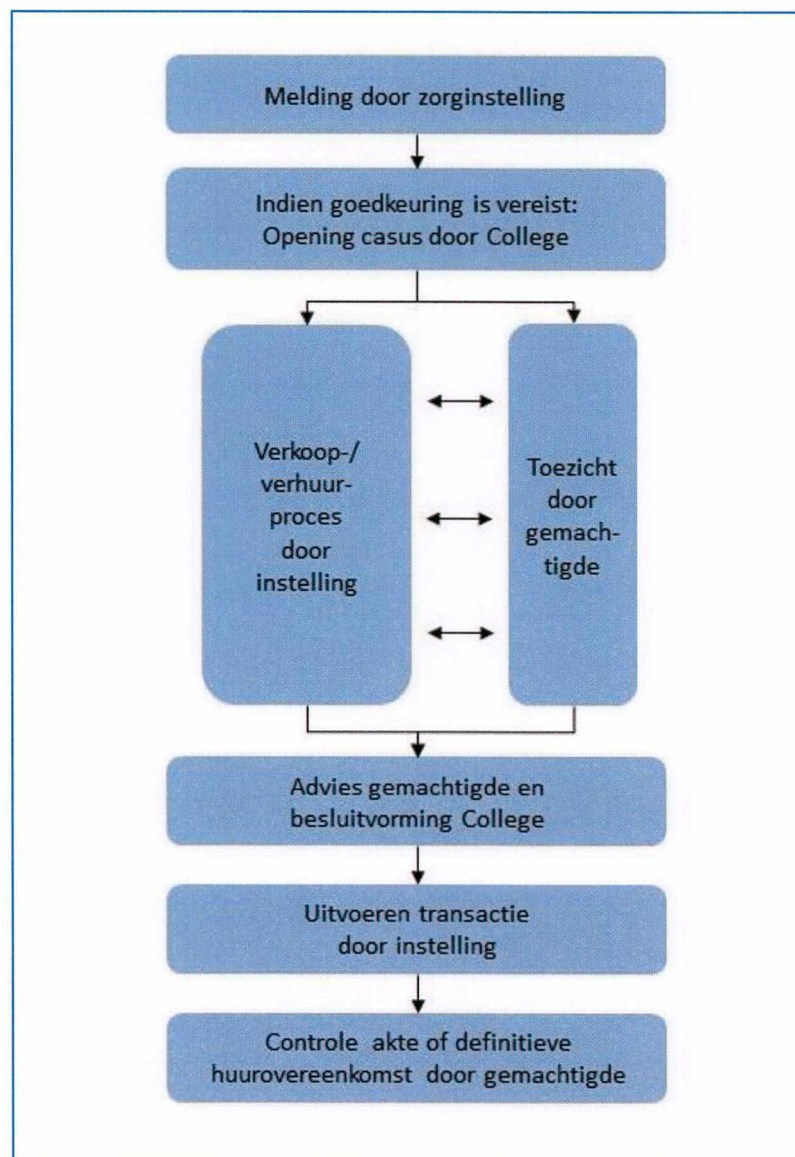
Melding door zorginstelling

Indien goedkeuring is vereist: Opening casus door College

Verkoop-/ verhuurproces door instelling

Toezicht door gemachtigde

Advies gemachtigde en besluitvorming College

Uitvoeren transactie door instelling

Controle akte of definitieve huurovereenkomst door gemachtigde